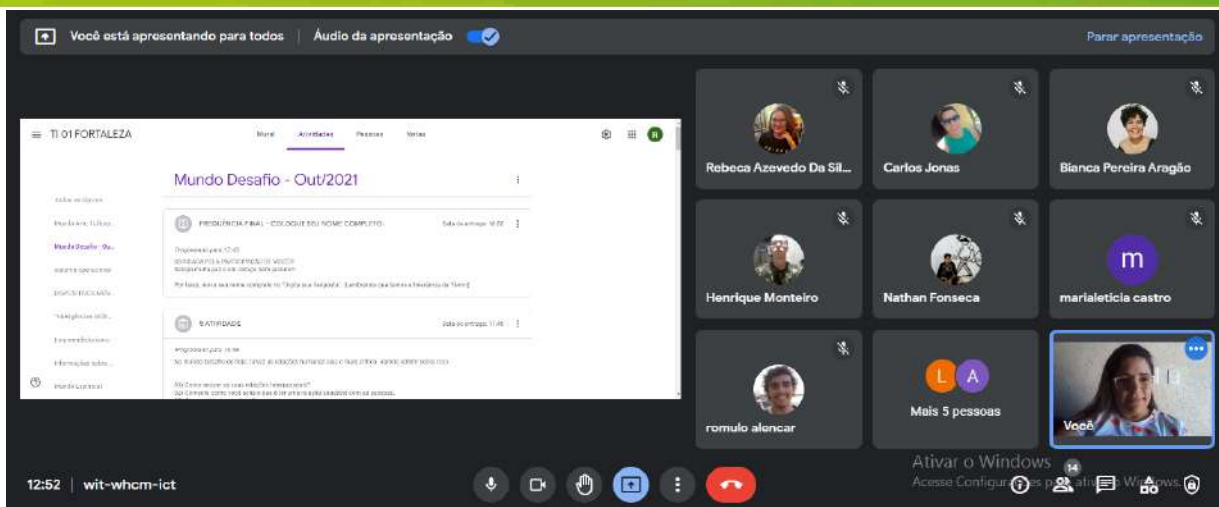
Você está apresentando para todos | Áudio da apresentação

Parar apresentação

TI 01 FORTALEZA

Mural Atividades Pessoas Notas

Mundo Desafio - Out/2021

FREQUENCIA FINAL - COLOQUE SEU NOME COMPLETO

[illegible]

ATIVIDADE

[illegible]

Rebeca Azevedo Da Sil...

Carlos Jonas

Bianca Pereira Aragão

Henrique Monteiro

Nathan Fonseca

m

marialeticia castro

romulo alencar

L A

Mais 5 pessoas

Você

12:52 | wit-whcm-ict

Ativar o Windows
Acesse Configurações para ativar o Windows.

14